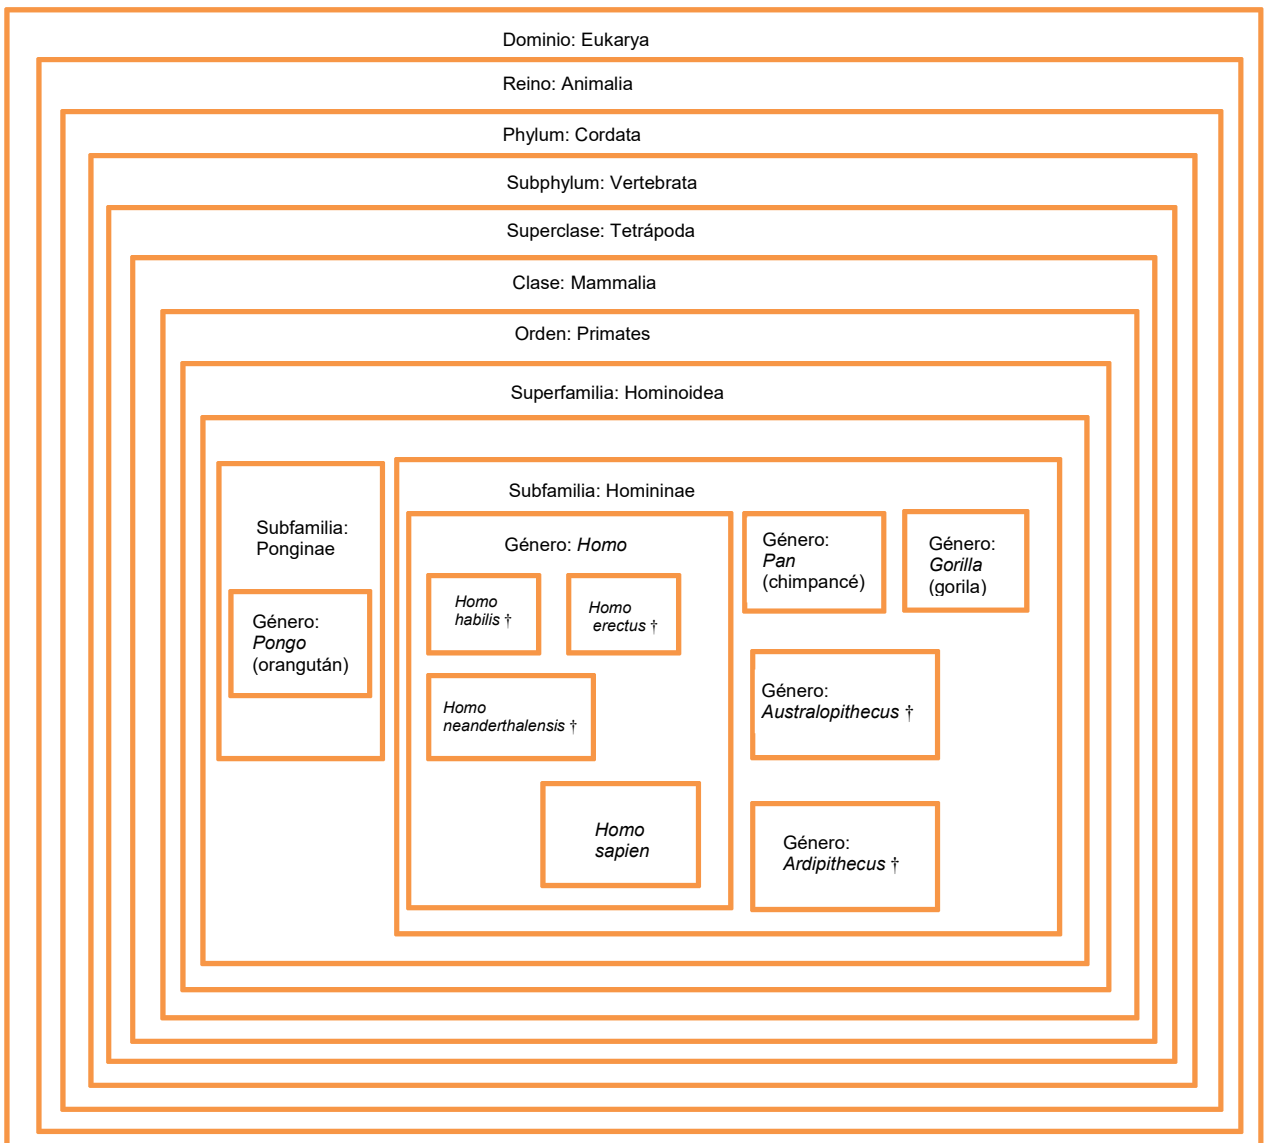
Dominio: Eukarya

Reino: Animalia

Phylum: Cordata

Subphylum: Vertebrata

Superclase: Tetrápoda

Clase: Mammalia

Orden: Primates

Superfamilia: Hominoidea

Subfamilia: Ponginae

Género: Pongo (orangután)

Subfamilia: Homininae

Género: Homo

Homo habilis †

Homo erectus †

Homo neanderthalensis †

Homo sapien

Género: Pan (chimpancé)

Género: Gorilla (gorila)

Género: Australopithecus †

Género: Ardipithecus †